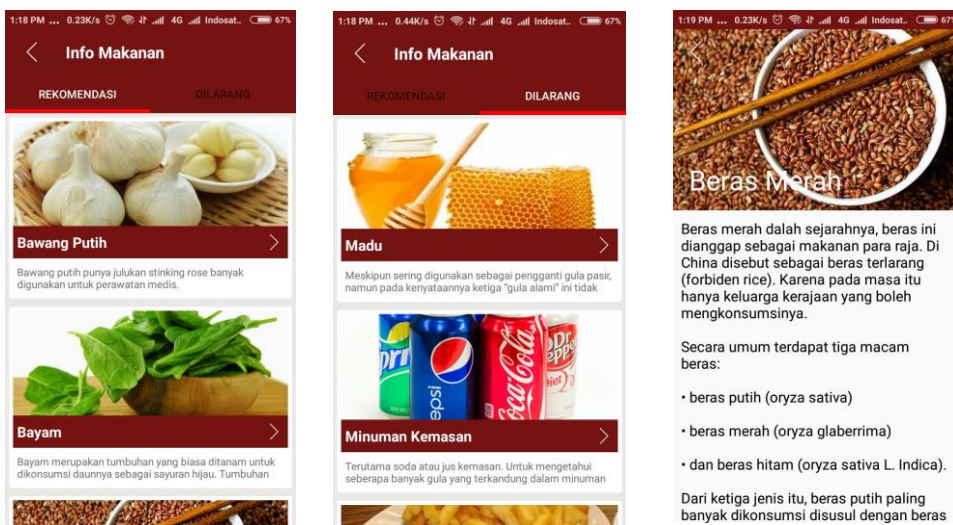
1:18 PM ... 0.23K/s 4G Indosat 67%

Info Makanan

REKOMENDASI DILARANG

Bawang Putih

Bawang putih punya julukan stinking rose banyak digunakan untuk perawatan medis.

Bayam

Bayam merupakan tumbuhan yang biasa ditanam untuk dikonsumsi daunnya sebagai sayuran hijau. Tumbuhan

1:18 PM ... 0.44K/s 4G Indosat 67%

Info Makanan

REKOMENDASI DILARANG

Madu

Meskipun sering digunakan sebagai pengganti gula pasir, namun pada kenyataannya ketiga "gula alami" ini tidak

Minuman Kemasan

Terutama soda atau jus kemasan. Untuk mengetahui seberapa banyak gula yang terkandung dalam minuman

1:19 PM ... 0.23K/s 4G Indosat 67

Beras Merah

Beras merah dalah sejarahnya, beras ini dianggap sebagai makanan para raja. Di China disebut sebagai beras terlarang (forbiden rice). Karena pada masa itu hanya keluarga kerajaan yang boleh mengkonsumsinya.

Secara umum terdapat tiga macam beras:

• beras putih (oryza sativa)

• beras merah (oryza glaberrima)

• dan beras hitam (oryza sativa L. Indica).

Dari ketiga jenis itu, beras putih paling banyak dikonsumsi disusul dengan beras